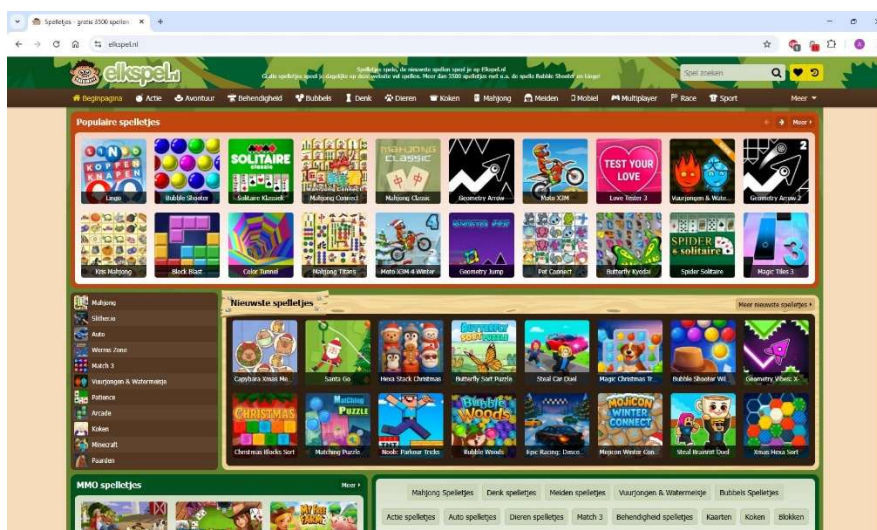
Spelletjes - gratis 3500 spellen ×
elkspel.nl

elkspel.nl

Spelletjes spelen, de nieuwste spellen speel je op Elkspel.nl
Gratis spelletjes speel je dagelijks op deze website vol spellen. Meer dan 3500 spelletjes met o.a. de spels Bubble Shooter en Lingo!

Spel zoeken

Beginpagina | Actie | Avontuur | Behendigheid | Bubbels | Denk | Dieren | Koken | Mahjong | Meiden | Mobiel | Multiplayer | Race | Sport | Meer

Populaire spelletjes
Meer

Lingo
Bubble Shooter
Solitaire Klassiek
Mahjong Connect
Mahjong Classic
Geometry Arrow
Moto X3M
Love Tester 3
Vuurjongen & Wate...
Geometry Arrow 2
Kris Mahjong
Block Blast
Color Tunnel
Mahjong Titans
Moto X3M 4 Winter
Geometry Jump
Pet Connect
Butterfly Kyodai
Spider Solitaire
Magic Tiles 3

Mahjong
Slither.io
Auto
Worms Zone
Match 3
Vuurjongen & Watermeisje
Patience
Arcade
Koken
Minecraft
Paarden

Nieuwste spelletjes
Meer nieuwste spelletjes

Capybara Xmas Me...
Santa Go
Hexa Stack Christmas
Butterfly Sort Puzzle
Steal Car Duel
Magic Christmas Tr...
Bubble Shooter Wil...
Geometry Vibes: X...
Christmas Blocks Sort
Matching Puzzle
Noob: Parkour Tricks
Bubble Woods
Epic Racing: Dance...
Mojicon Winter Con...
Steal Brainrot Duel
Xmas Hexa Sort

MMO spelletjes
Meer

Mahjong Spelletjes | Denk spelletjes | Meiden spelletjes | Vuurjongen & Watermeisje | Bubbels Spelletjes
Actie spelletjes | Auto spelletjes | Dieren spelletjes | Match 3 | Behendigheid spelletjes | Kaarten | Koken | Blokken